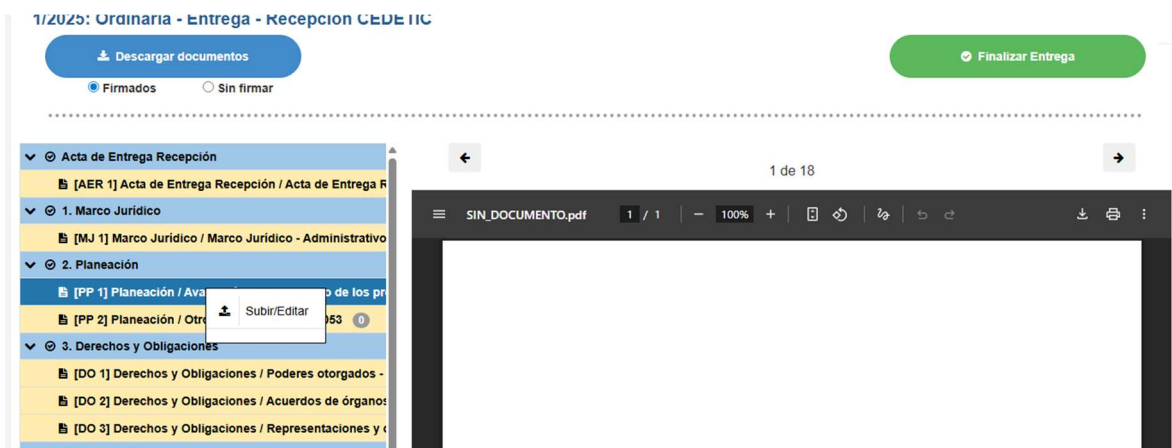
1/2025: Ordinaria - Entrega - Recepción CEDETIC

Descargar documentos

Firmados Sin firmar

Finalizar Entrega

Acta de Entrega Recepción

[AER 1] Acta de Entrega Recepción / Acta de Entrega R

1. Marco Jurídico

[MJ 1] Marco Jurídico / Marco Jurídico - Administrativo

2. Planeación

[PP 1] Planeación / Ava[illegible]o de los pr

Subir/Editar

[PP 2] Planeación / Otr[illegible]053 0

3. Derechos y Obligaciones

[DO 1] Derechos y Obligaciones / Poderes otorgados -

[DO 2] Derechos y Obligaciones / Acuerdos de órganos

[DO 3] Derechos y Obligaciones / Representaciones y c

1 de 18

SIN_DOCUMENTO.pdf 1 / 1 — 100% +